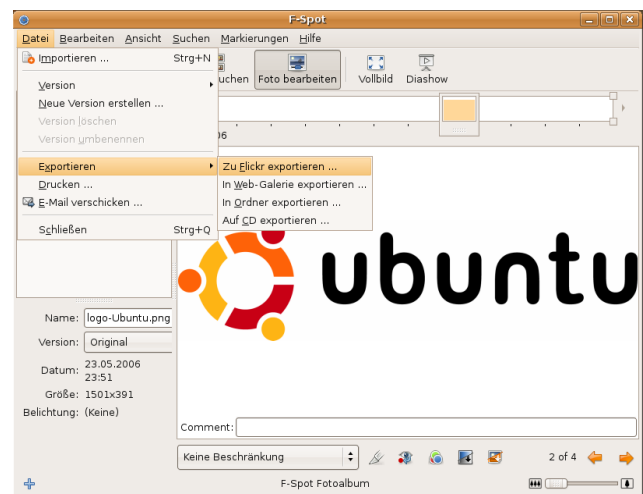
F-Spot

Datei Bearbeiten Ansicht Suchen Markierungen Hilfe

Importieren ... Strg+N

Version
Neue Version erstellen ...
Version löschen
Version umbenennen

Exportieren
Drucken ...
E-Mail verschicken ...

Schließen Strg+Q

Zu Flickr exportieren ...
In Web-Galerie exportieren ...
In Ordner exportieren ...
Auf CD exportieren ...

uchen Foto bearbeiten Vollbild Diashow

06

ubuntu

Name: logo-Ubuntu.png
Version: Original
Datum: 23.05.2006 23:51
Größe: 1501x391
Belichtung: (Keine)

Comment:

Keine Beschränkung

2 of 4

F-Spot Fotoalbum